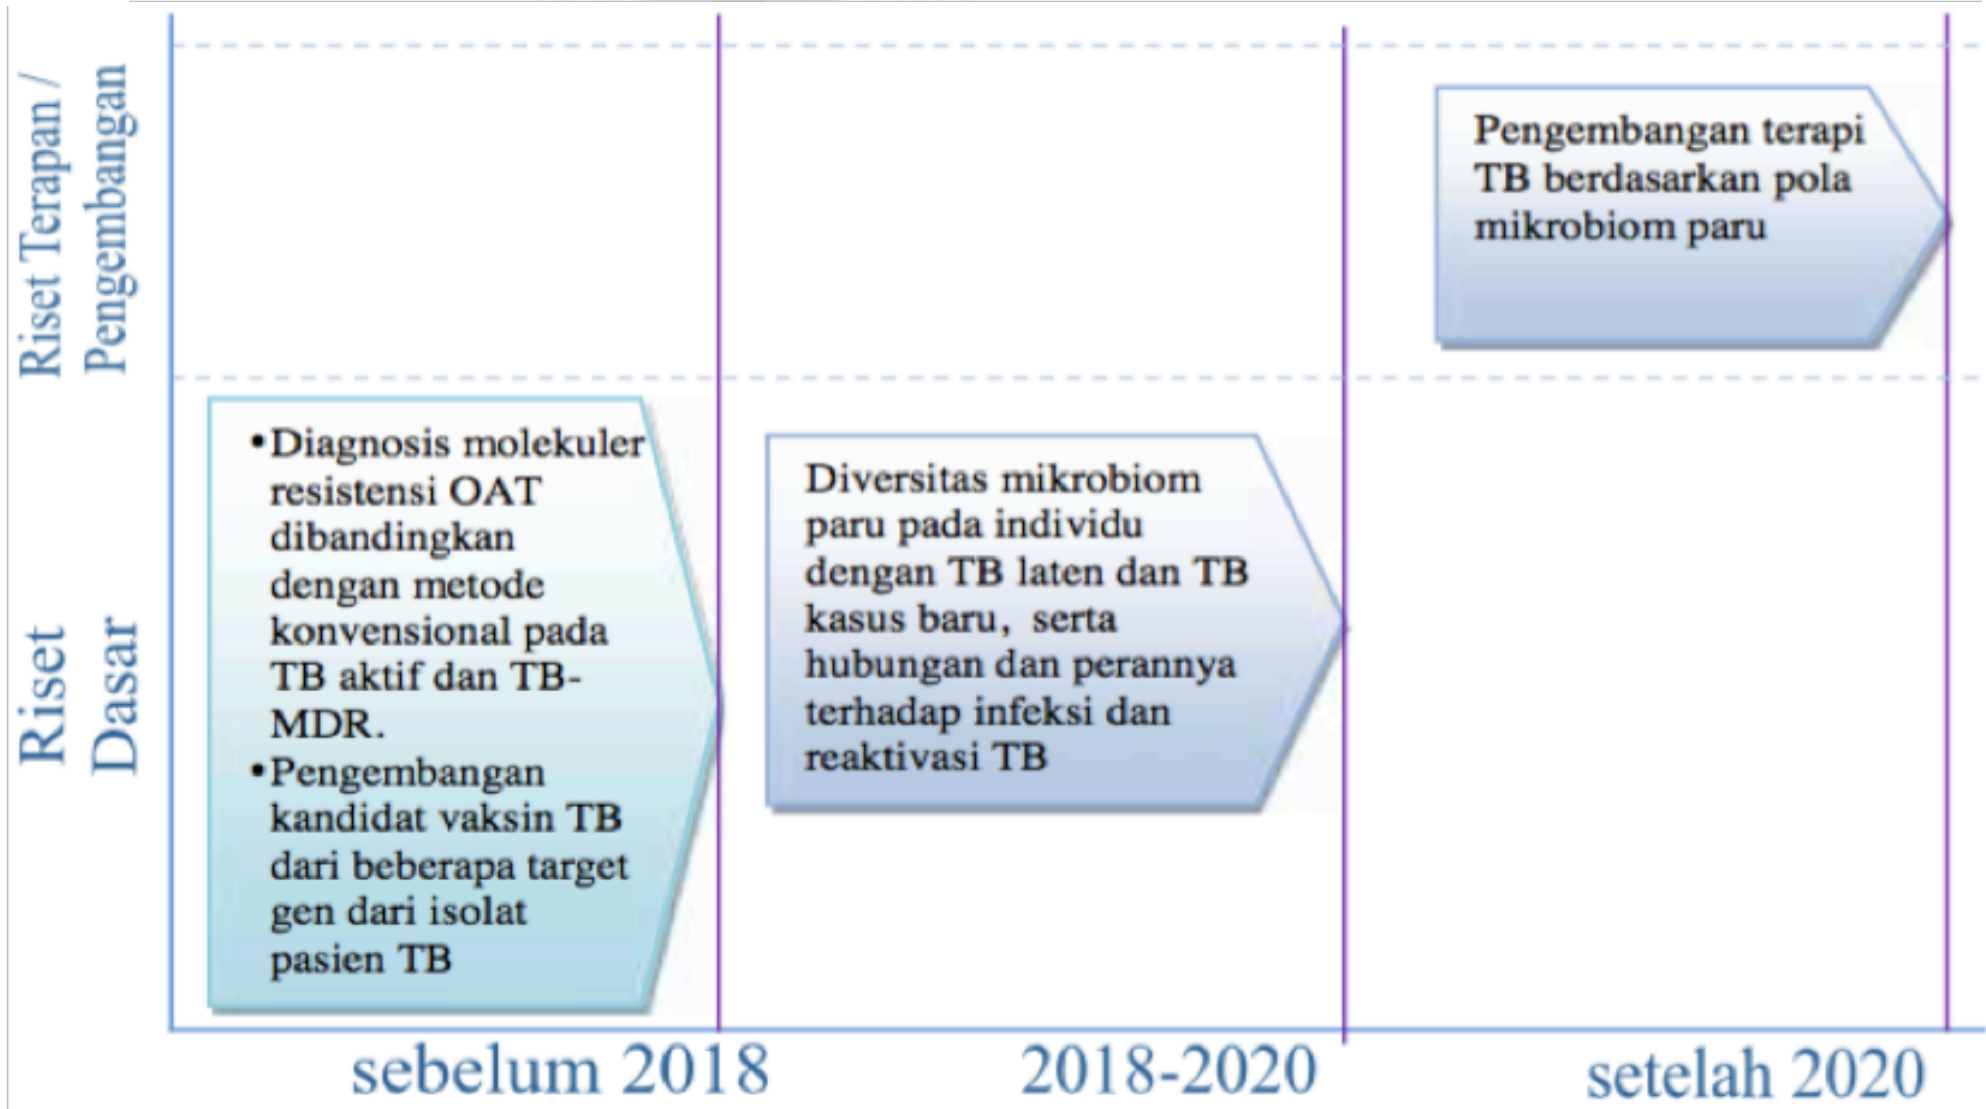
Riset Terapan / Pengembangan

Riset Dasar

Pengembangan terapi TB berdasarkan pola mikrobiom paru

•Diagnosis molekuler resistensi OAT dibandingkan dengan metode konvensional pada TB aktif dan TB-MDR.
•Pengembangan kandidat vaksin TB dari beberapa target gen dari isolat pasien TB

Diversitas mikrobiom paru pada individu dengan TB laten dan TB kasus baru, serta hubungan dan perannya terhadap infeksi dan reaktivasi TB

sebelum 2018

2018-2020

setelah 2020